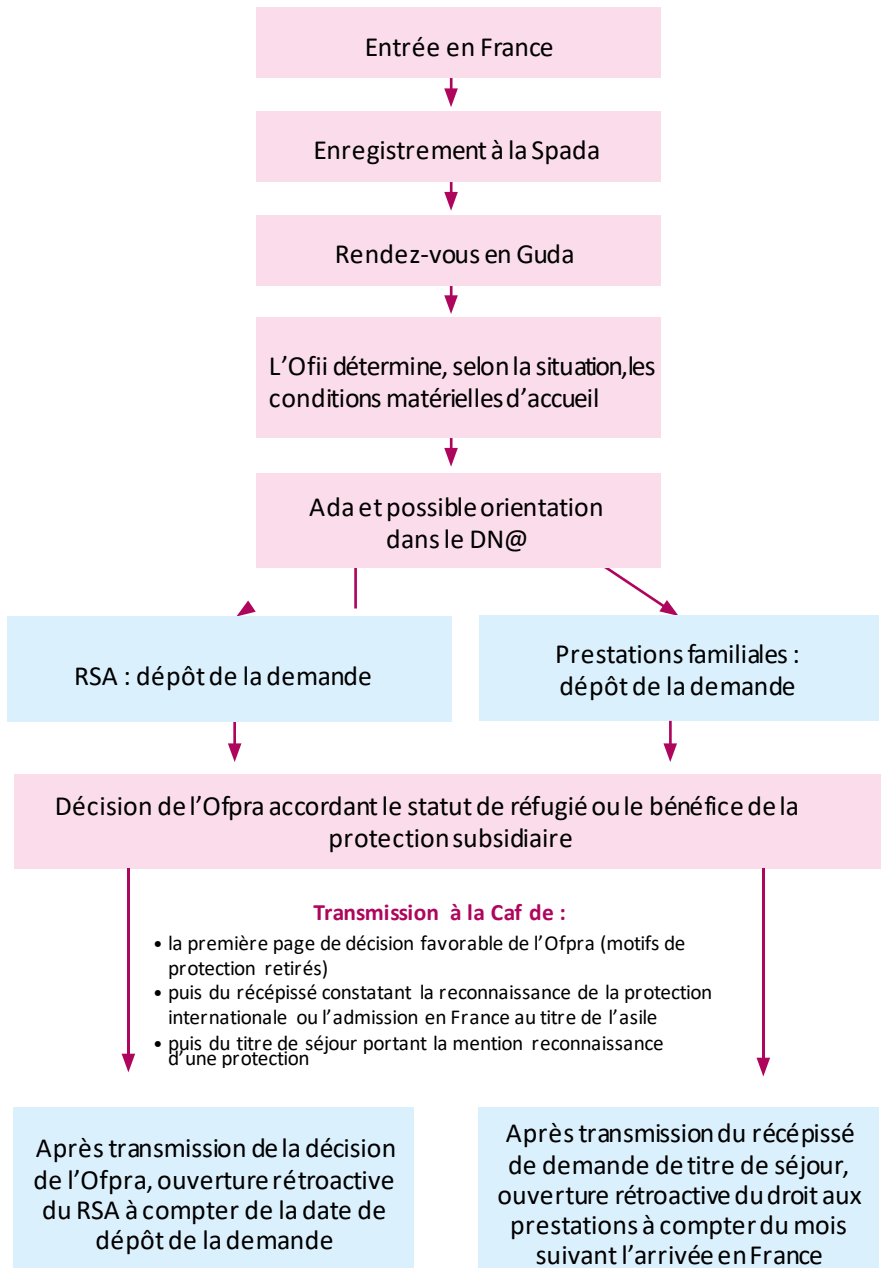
Entrée en France

Enregistrement à la Spada

Rendez-vous en Guda

L’Ofii détermine, selon la situation, les conditions matérielles d’accueil

Ada et possible orientation dans le DN@

RSA : dépôt de la demande

Prestations familiales : dépôt de la demande

Décision de l’Ofpra accordant le statut de réfugié ou le bénéfice de la protection subsidiaire

Transmission à la Caf de :

• la première page de décision favorable de l’Ofpra (motifs de protection retirés)
• puis du récépissé constatant la reconnaissance de la protection internationale ou l’admission en France au titre de l’asile
• puis du titre de séjour portant la mention reconnaissance d’une protection

Après transmission de la décision de l’Ofpra, ouverture rétroactive du RSA à compter de la date de dépôt de la demande

Après transmission du récépissé de demande de titre de séjour, ouverture rétroactive du droit aux prestations à compter du mois suivant l’arrivée en France